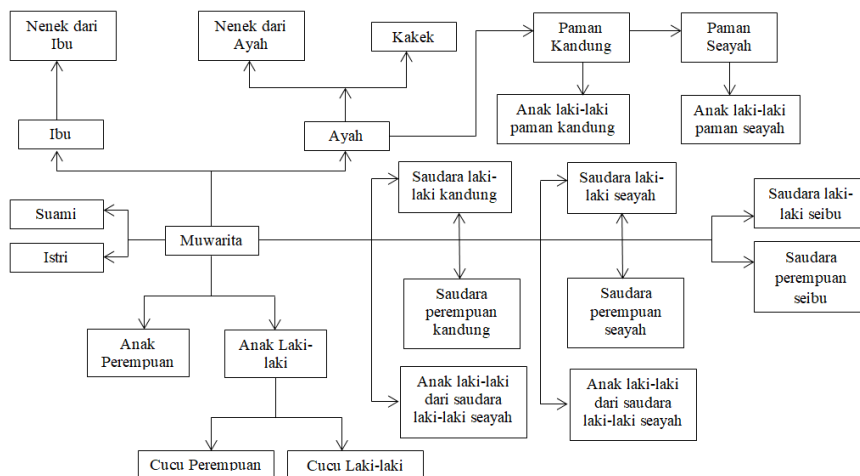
Nenek dari Ibu

Nenek dari Ayah

Kakek

Paman Kandung

Paman Seayah

Anak laki-laki paman kandung

Anak laki-laki paman seayah

Ibu

Ayah

Saudara laki-laki kandung

Saudara laki-laki seayah

Saudara laki-laki seibu

Suami

Muwarita

Istri

Saudara perempuan seibu

Saudara perempuan kandung

Saudara perempuan seayah

Anak Perempuan

Anak Laki-laki

Anak laki-laki dari saudara laki-laki seayah

Anak laki-laki dari saudara laki-laki seayah

Cucu Perempuan

Cucu Laki-laki